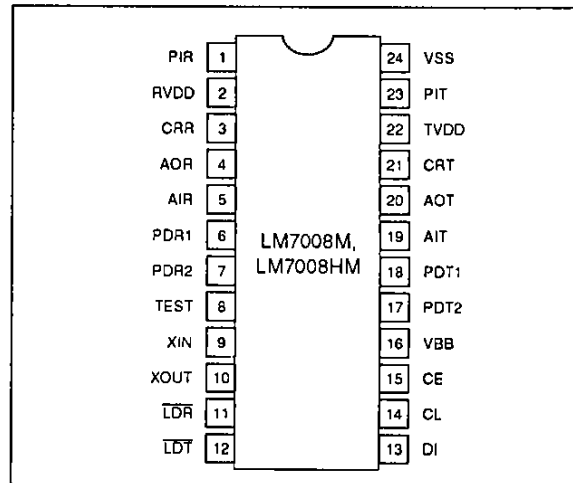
PIR 1
RVDD 2
CRR 3
AOR 4
AIR 5
PDR1 6
PDR2 7
TEST 8
XIN 9
XOUT 10
$\overline{LDR}$ 11
$\overline{LDT}$ 12

LM7008M, LM7008HM

24 VSS
23 PIT
22 TVDD
21 CRT
20 AOT
19 AIT
18 PDT1
17 PDT2
16 VBB
15 CE
14 CL
13 DI